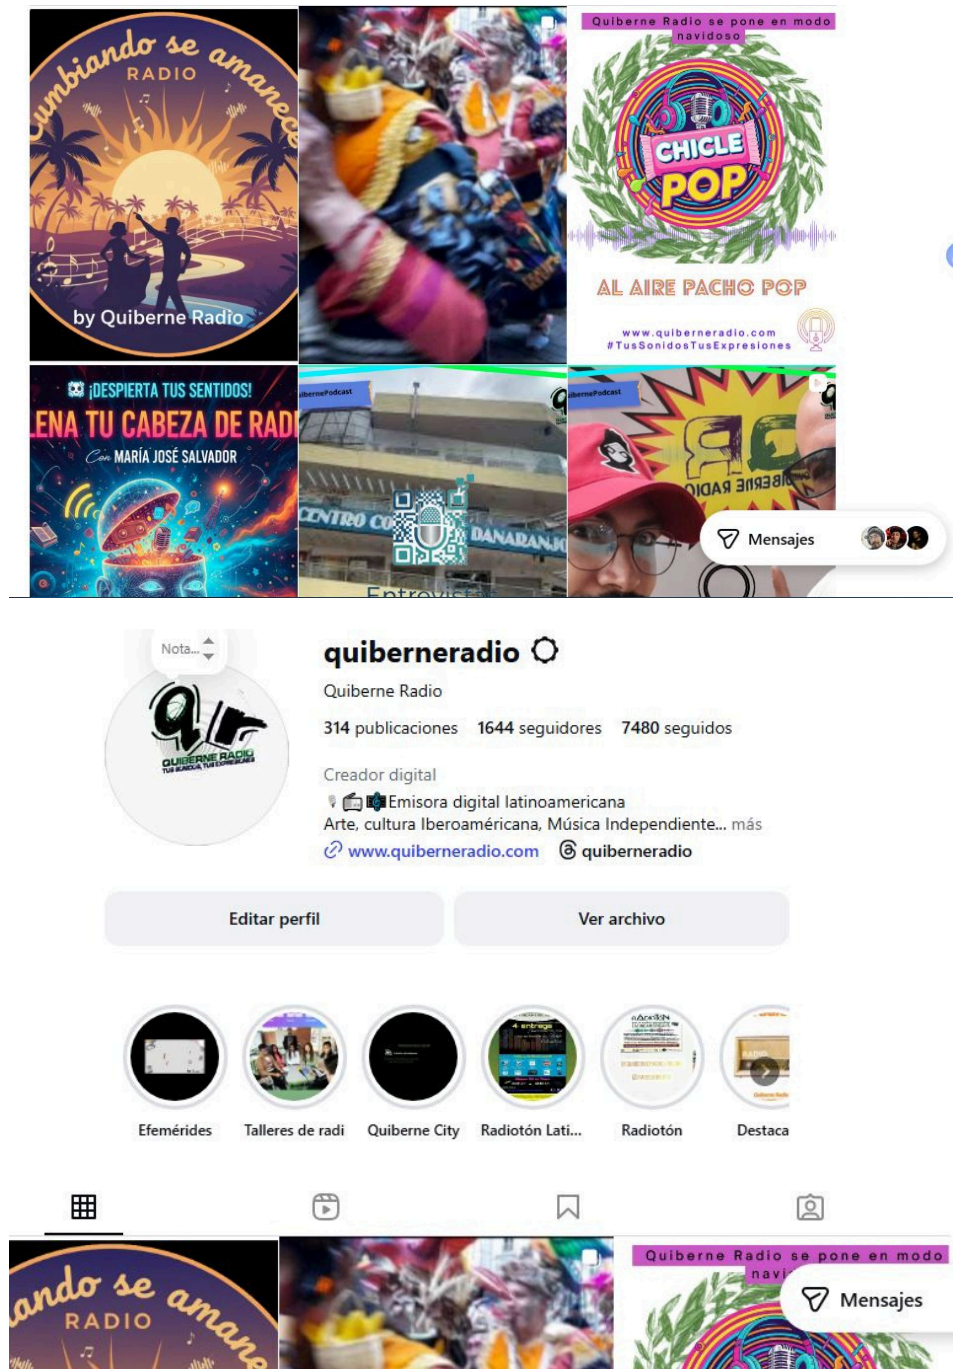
Cumbiando se amanece
RADIO
by Quiberne Radio

Quiberne Radio se pone en modo navidoso
CHICLE POP
AL AIRE PACHO POP
www.quiberneradio.com
#TusSonidosTusExpresiones

¡DESPIERTA TUS SENTIDOS!
LLENA TU CABEZA DE RADIO
Con MARÍA JOSÉ SALVADOR

berneRadio
CENTRO CO DANARANJO
Entrevista

berneRadio
RG
OIDAR ƎЯƎBI

Mensajes

Nota...

quiberneradio
Quiberne Radio
314 publicaciones 1644 seguidores 7480 seguidos
Creador digital
Emisora digital latinoamericana
Arte, cultura Iberoamericana, Música Independiente... más
www.quiberneradio.com quiberneradio

Editar perfil
Ver archivo

Efemérides
Talleres de radi
Quiberne City
Radiotón Lati...
Radiotón
Destaca

ando se amane
RADIO

Quiberne Radio se pone en modo navi
Mensajes